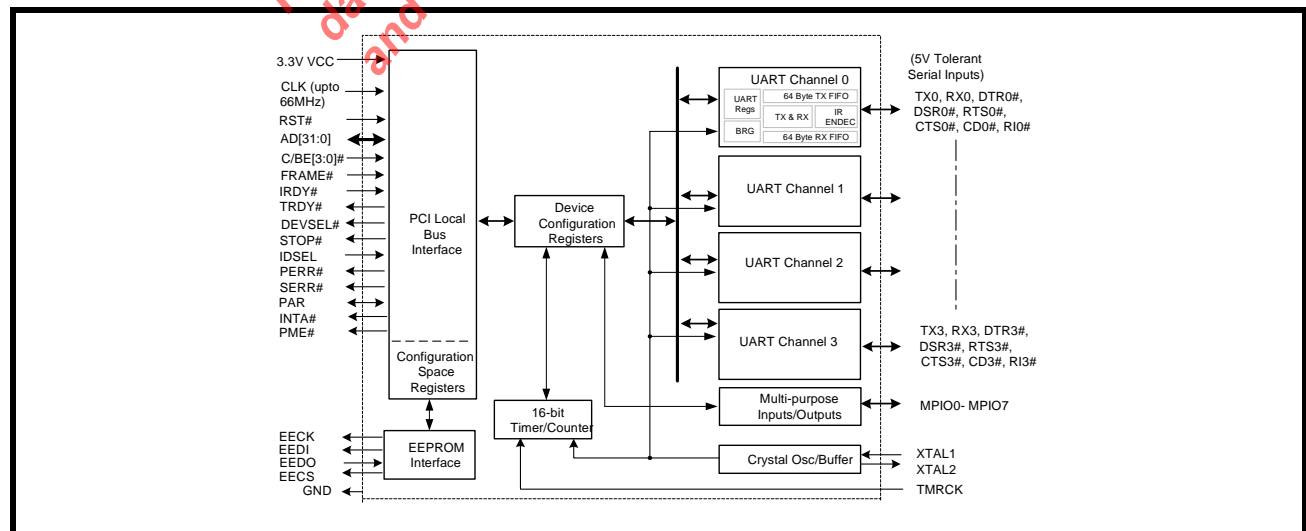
3.3V VCC
CLK (upto 66MHz)
RST#
AD[31:0]
C/BE[3:0]#
FRAME#
IRDY#
TRDY#
DEVSEL#
STOP#
IDSEL
PERR#
SERR#
PAR
INTA#
PME#

PCI Local Bus Interface

Configuration Space Registers

Device Configuration Registers

UART Channel 0
UART Regs
64 Byte TX FIFO
TX & RX
IR ENDEC
BRG
64 Byte RX FIFO

UART Channel 1

UART Channel 2

UART Channel 3

(5V Tolerant Serial Inputs)
TX0, RX0, DTR0#, DSR0#, RTS0#, CTS0#, CD0#, RI0#

TX3, RX3, DTR3#, DSR3#, RTS3#, CTS3#, CD3#, RI3#

16-bit Timer/Counter

Multi-purpose Inputs/Outputs
MPIO0- MPIO7

EECK
EEDI
EEDO
EECS
GND

EEPROM Interface

Crystal Osc/Buffer
XTAL1
XTAL2
TMRCK